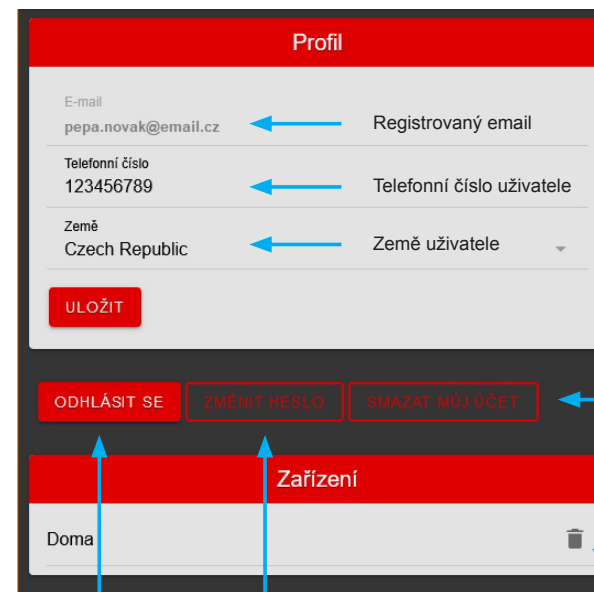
Profil

E-mail
pepa.novak@email.cz

Registrovaný email

Telefonní číslo
123456789

Telefonní číslo uživatele

Země
Czech Republic

Země uživatele

ULOŽIT

ODHLÁSIT SE

ZMĚNIT HESLO

SMAZAT MŮJ ÚČET

Zařízení

Doma